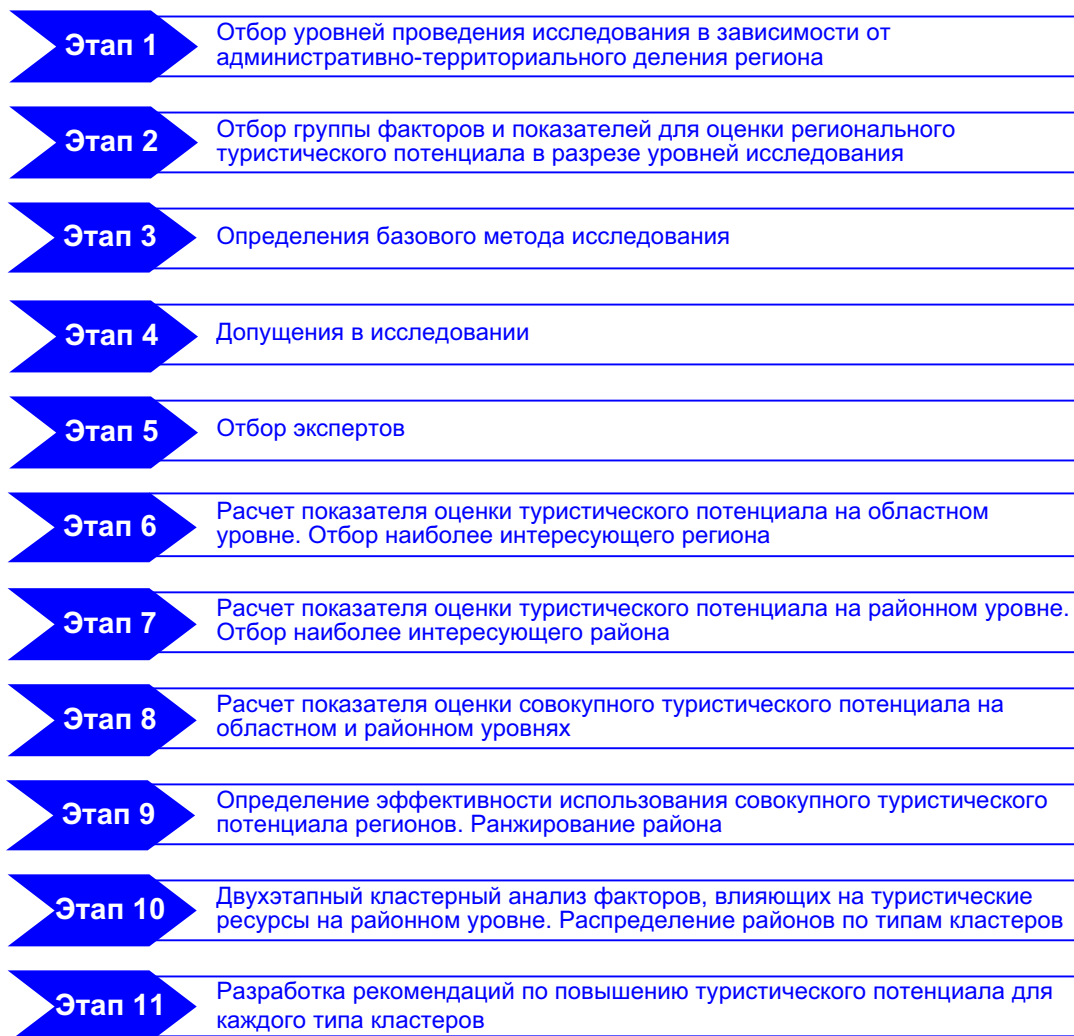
Этап 1
Отбор уровней проведения исследования в зависимости от административно-территориального деления региона

Этап 2
Отбор группы факторов и показателей для оценки регионального туристического потенциала в разрезе уровней исследования

Этап 3
Определения базового метода исследования

Этап 4
Допущения в исследовании

Этап 5
Отбор экспертов

Этап 6
Расчет показателя оценки туристического потенциала на областном уровне. Отбор наиболее интересующего региона

Этап 7
Расчет показателя оценки туристического потенциала на районном уровне. Отбор наиболее интересующего района

Этап 8
Расчет показателя оценки совокупного туристического потенциала на областном и районном уровнях

Этап 9
Определение эффективности использования совокупного туристического потенциала регионов. Ранжирование района

Этап 10
Двухэтапный кластерный анализ факторов, влияющих на туристические ресурсы на районном уровне. Распределение районов по типам кластеров

Этап 11
Разработка рекомендаций по повышению туристического потенциала для каждого типа кластеров